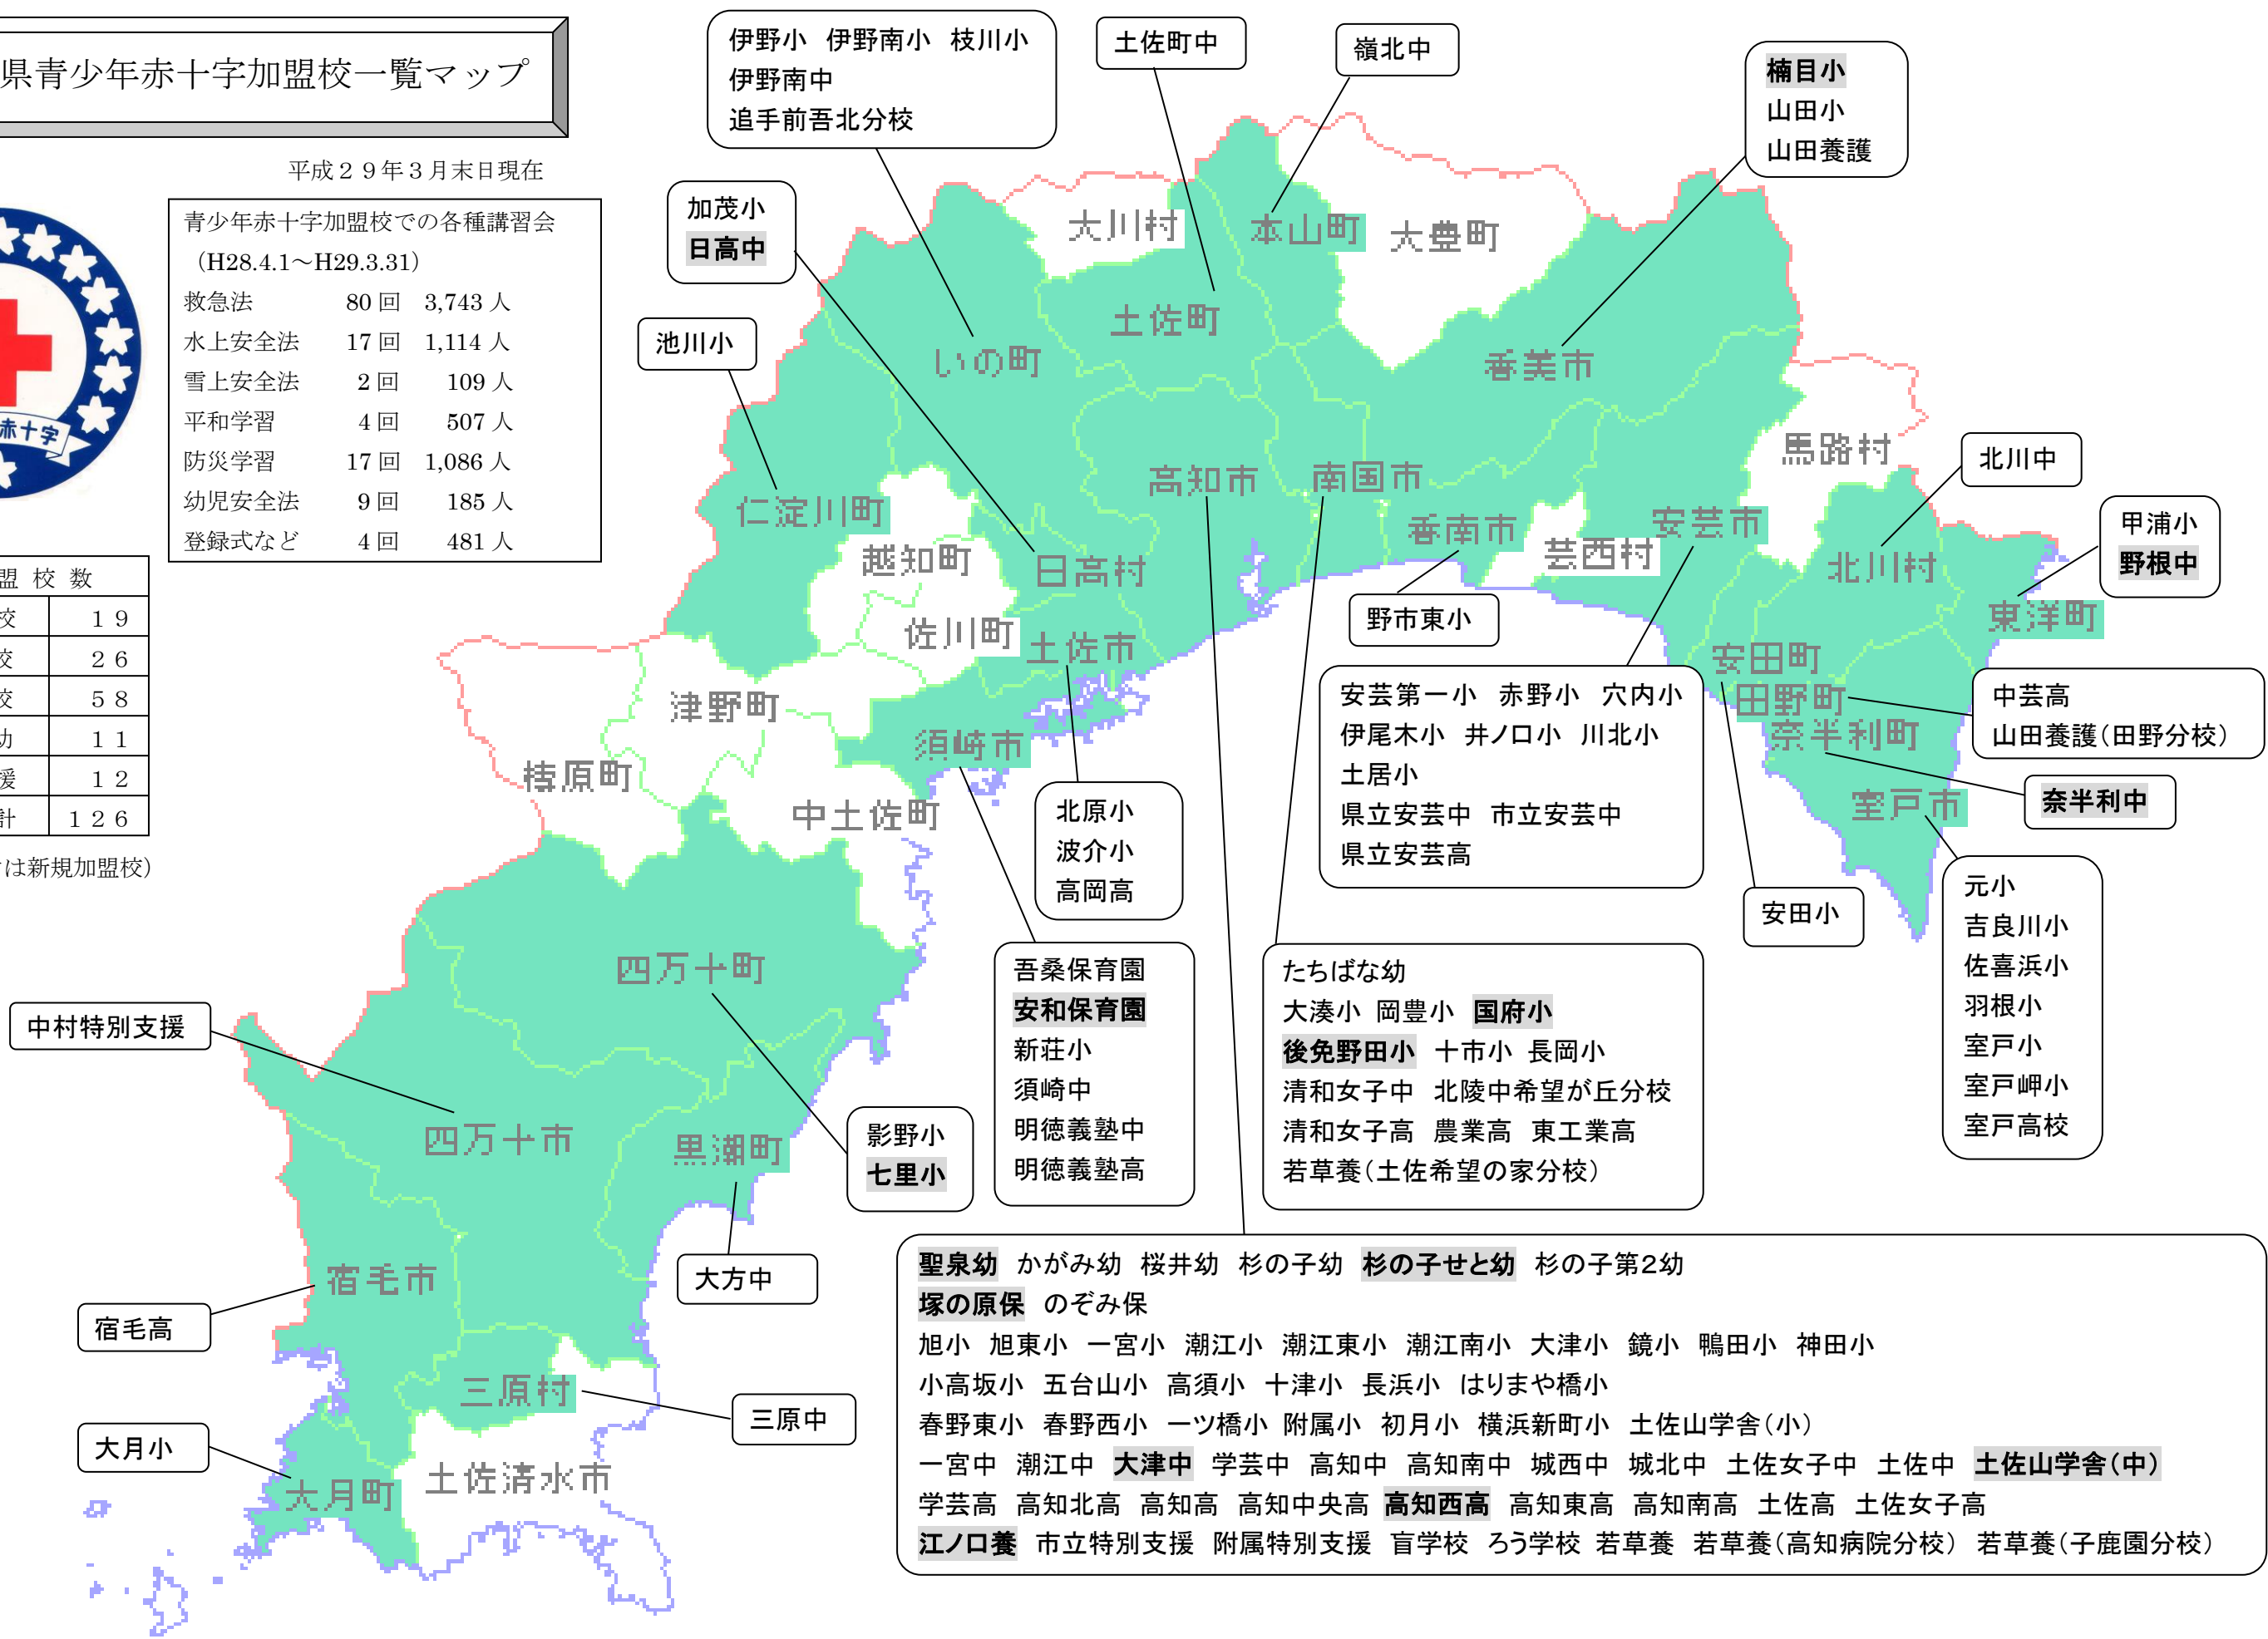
県青少年赤十字加盟校一覧マップ

平成２９年３月末日現在

赤十字

青少年赤十字加盟校での各種講習会
（H28.4.1～H29.3.31）

| 救急法 | 80 回 | 3,743 人 |
|---|---|---|
| 水上安全法 | 17 回 | 1,114 人 |
| 雪上安全法 | 2 回 | 109 人 |
| 平和学習 | 4 回 | 507 人 |
| 防災学習 | 17 回 | 1,086 人 |
| 幼児安全法 | 9 回 | 185 人 |
| 登録式など | 4 回 | 481 人 |

| 盟 校 数 | |
|---|---|
| 交 | １９ |
| 交 | ２６ |
| 交 | ５８ |
| 力 | １１ |
| 援 | １２ |
| 計 | １２６ |

は新規加盟校）

伊野小　伊野南小　枝川小
伊野南中
追手前吾北分校

土佐町中

嶺北中

楠目小
山田小
山田養護

加茂小
日高中

池川小

大川村　本山町　大豊町　土佐町　いの町　香美市　馬路村　高知市　南国市　香南市　芸西村　安芸市　北川村　仁淀川町　越知町　日高村　佐川町　土佐市　津野町　須崎市　東洋町　安田町　田野町　奈半利町　室戸市　檮原町　中土佐町　四万十町　四万十市　黒潮町　宿毛市　三原村　大月町　土佐清水市

北川中

甲浦小
野根中

野市東小

安芸第一小　赤野小　穴内小
伊尾木小　井ノ口小　川北小
土居小
県立安芸中　市立安芸中
県立安芸高

中芸高
山田養護（田野分校）

奈半利中

北原小
波介小
高岡高

安田小

元小
吉良川小
佐喜浜小
羽根小
室戸小
室戸岬小
室戸高校

吾桑保育園
安和保育園
新荘小
須崎中
明徳義塾中
明徳義塾高

たちばな幼
大湊小　岡豊小　国府小
後免野田小　十市小　長岡小
清和女子中　北陵中希望が丘分校
清和女子高　農業高　東工業高
若草養（土佐希望の家分校）

中村特別支援

影野小
七里小

大方中

宿毛高

三原中

大月小

聖泉幼　かがみ幼　桜井幼　杉の子幼　杉の子せと幼　杉の子第2幼
塚の原保　のぞみ保
旭小　旭東小　一宮小　潮江小　潮江東小　潮江南小　大津小　鏡小　鴨田小　神田小
小高坂小　五台山小　高須小　十津小　長浜小　はりまや橋小
春野東小　春野西小　一ツ橋小　附属小　初月小　横浜新町小　土佐山学舎（小）
一宮中　潮江中　大津中　学芸中　高知中　高知南中　城西中　城北中　土佐女子中　土佐中　土佐山学舎（中）
学芸高　高知北高　高知高　高知中央高　高知西高　高知東高　高知南高　土佐高　土佐女子高
江ノ口養　市立特別支援　附属特別支援　盲学校　ろう学校　若草養　若草養（高知病院分校）　若草養（子鹿園分校）